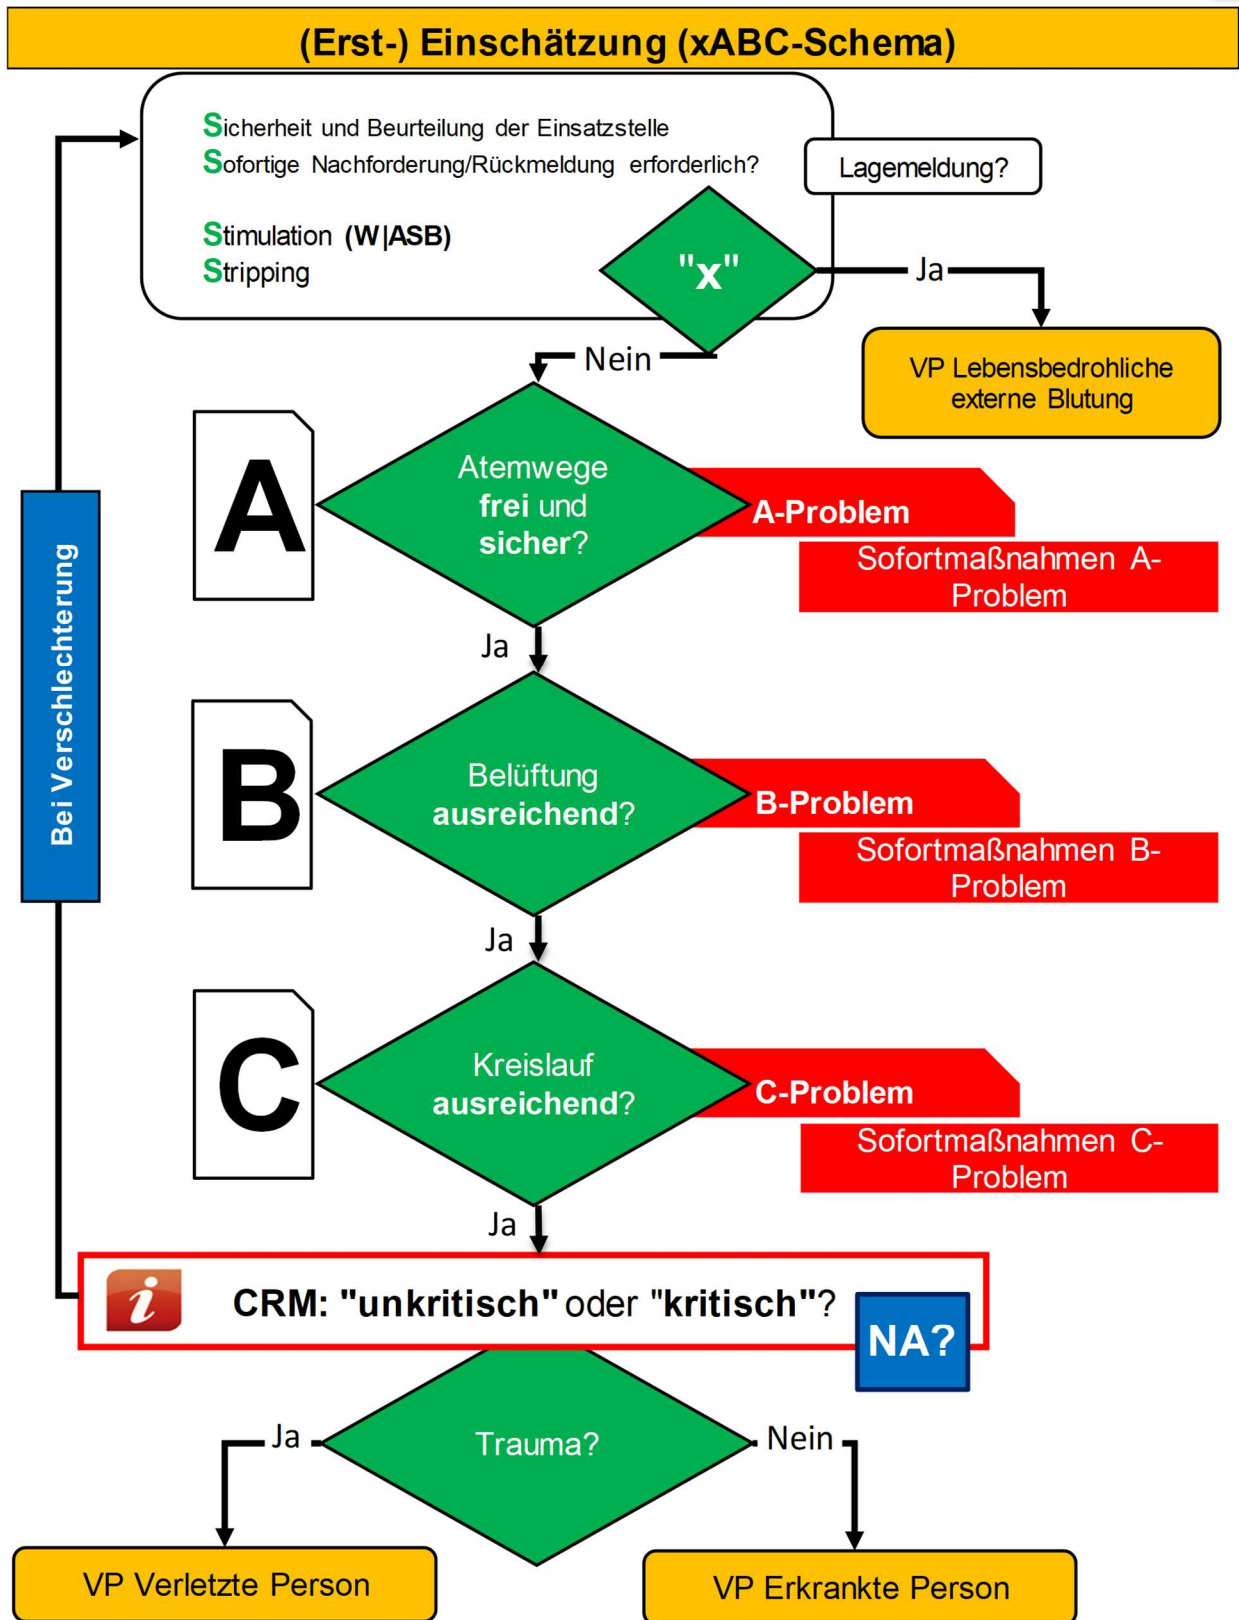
(Erst-) Einschätzung (xABC-Schema)

Sicherheit und Beurteilung der Einsatzstelle
Sofortige Nachforderung/Rückmeldung erforderlich?

Stimulation (W|ASB)
Stripping

Lagemeldung?

"x"

Ja

VP Lebensbedrohliche externe Blutung

Nein

Bei Verschlechterung

A

Atemwege frei und sicher?

A-Problem

Sofortmaßnahmen A-Problem

Ja

B

Belüftung ausreichend?

B-Problem

Sofortmaßnahmen B-Problem

Ja

C

Kreislauf ausreichend?

C-Problem

Sofortmaßnahmen C-Problem

Ja

CRM: "unkritisch" oder "kritisch"?

NA?

Ja

Trauma?

Nein

VP Verletzte Person

VP Erkrankte Person